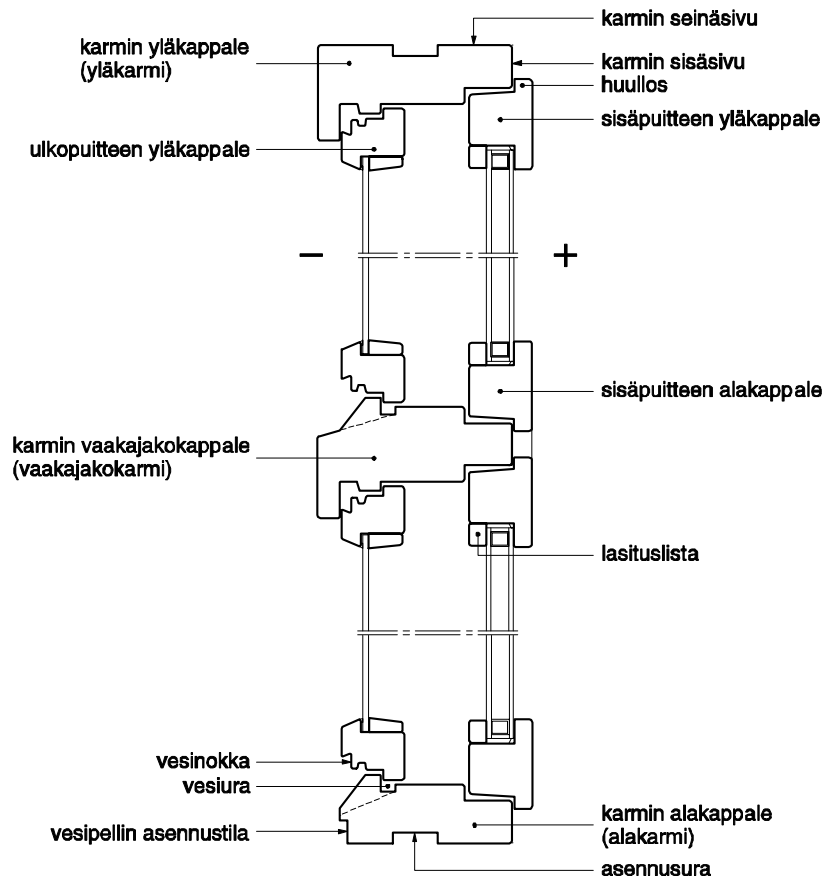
karmin seinäsivu

karmin yläkappale
(yläkarmi)

karmin sisäsivu
huullos

sisäpuitteen yläkappale

ulkopuitteen yläkappale

–

+

sisäpuitteen alakappale

karmin vaakajakokappale
(vaakajakokarmi)

lasituslista

vesinokka

vesiura

vesipellin asennustila

karmin alakappale
(alakarmi)

asennusura